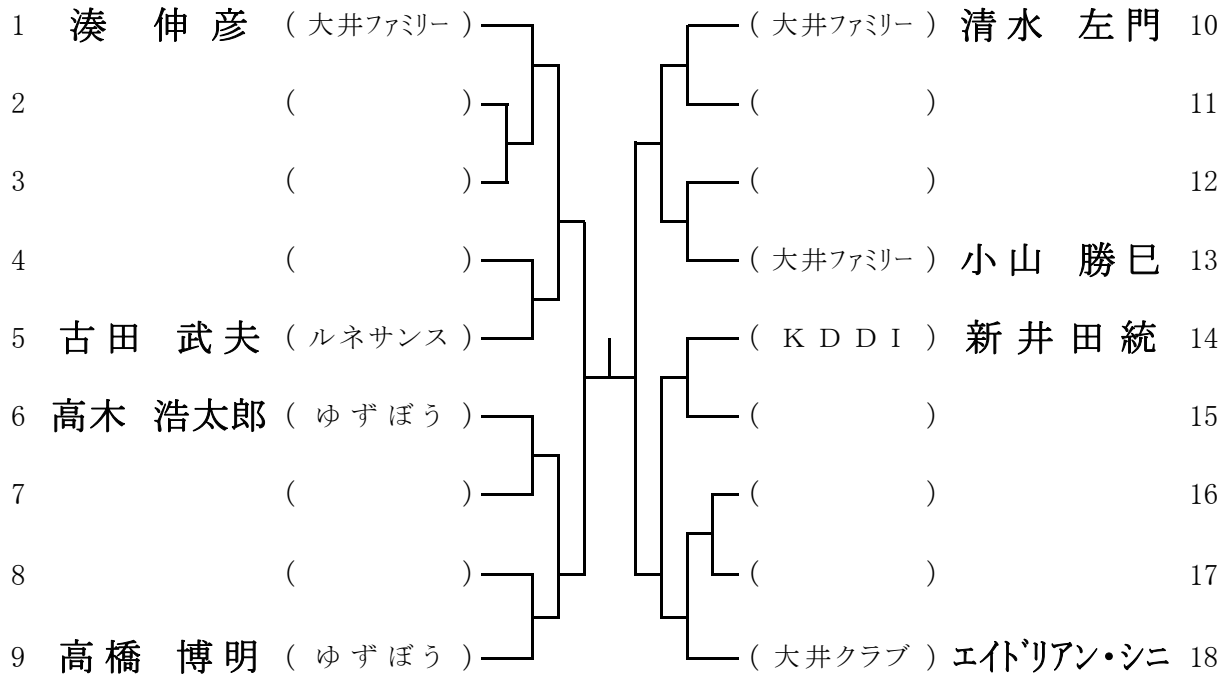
1 湊 伸彦 ( 大井ファミリー )
2 ( )
3 ( )
4 ( )
5 古田 武夫 ( ルネサンス )
6 高木 浩太郎 ( ゆずぼう )
7 ( )
8 ( )
9 高橋 博明 ( ゆずぼう )

( 大井ファミリー ) 清水 左門 10
( ) 11
( ) 12
( 大井ファミリー ) 小山 勝巳 13
( KDDI ) 新井田統 14
( ) 15
( ) 16
( ) 17
( 大井クラブ ) エイドリアン・シニ 18